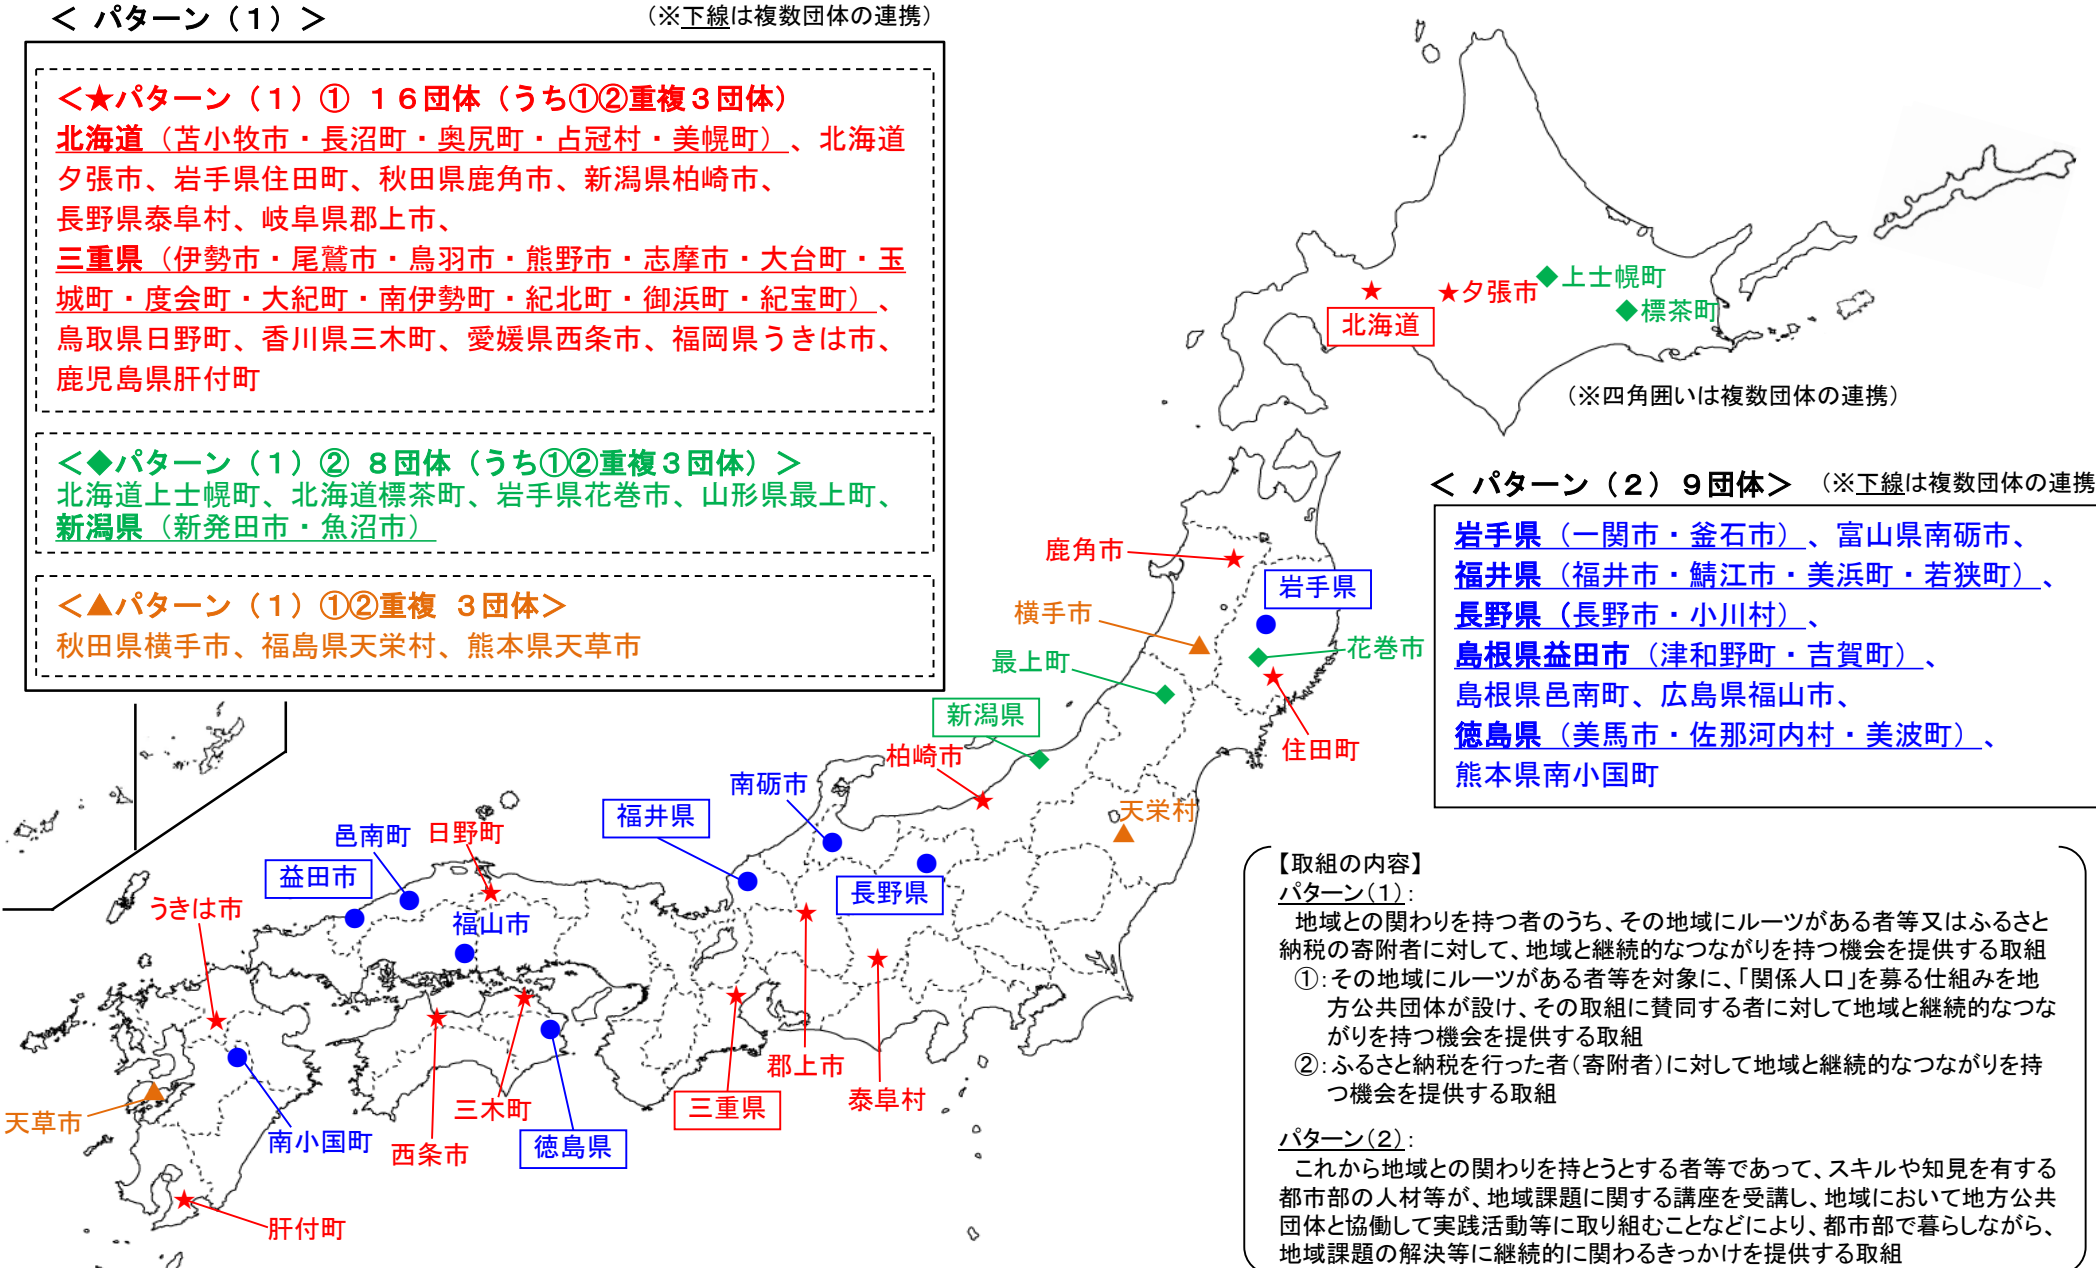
＜ パターン（１）＞

（※下線は複数団体の連携）

＜★パターン（１）① １６団体（うち①②重複３団体）
北海道（苫小牧市・長沼町・奥尻町・占冠村・美幌町）、北海道夕張市、岩手県住田町、秋田県鹿角市、新潟県柏崎市、長野県泰阜村、岐阜県郡上市、
三重県（伊勢市・尾鷲市・鳥羽市・熊野市・志摩市・大台町・玉城町・度会町・大紀町・南伊勢町・紀北町・御浜町・紀宝町）、鳥取県日野町、香川県三木町、愛媛県西条市、福岡県うきは市、鹿児島県肝付町

＜◆パターン（１）② ８団体（うち①②重複３団体）＞
北海道上士幌町、北海道標茶町、岩手県花巻市、山形県最上町、新潟県（新発田市・魚沼市）

＜▲パターン（１）①②重複 ３団体＞
秋田県横手市、福島県天栄村、熊本県天草市

北海道
★夕張市
◆上士幌町
◆標茶町
（※四角囲いは複数団体の連携）

＜ パターン（２）９団体＞ （※下線は複数団体の連携）
岩手県（一関市・釜石市）、富山県南砺市、
福井県（福井市・鯖江市・美浜町・若狭町）、
長野県（長野市・小川村）、
島根県益田市（津和野町・吉賀町）、
島根県邑南町、広島県福山市、
徳島県（美馬市・佐那河内村・美波町）、
熊本県南小国町

鹿角市
岩手県
横手市
花巻市
最上町
新潟県
住田町
柏崎市
南砺市
天栄村
福井県
邑南町
日野町
益田市
長野県
うきは市
福山市
郡上市
三重県
泰阜村
三木町
天草市
南小国町
西条市
徳島県
肝付町

【取組の内容】
パターン（１）：
地域との関わりを持つ者のうち、その地域にルーツがある者等又はふるさと納税の寄附者に対して、地域と継続的なつながりを持つ機会を提供する取組
①：その地域にルーツがある者等を対象に、「関係人口」を募る仕組みを地方公共団体が設け、その取組に賛同する者に対して地域と継続的なつながりを持つ機会を提供する取組
②：ふるさと納税を行った者（寄附者）に対して地域と継続的なつながりを持つ機会を提供する取組

パターン（２）：
これから地域との関わりを持とうとする者等であって、スキルや知見を有する都市部の人材等が、地域課題に関する講座を受講し、地域において地方公共団体と協働して実践活動等に取り組むことなどにより、都市部で暮らしながら、地域課題の解決等に継続的に関わるきっかけを提供する取組